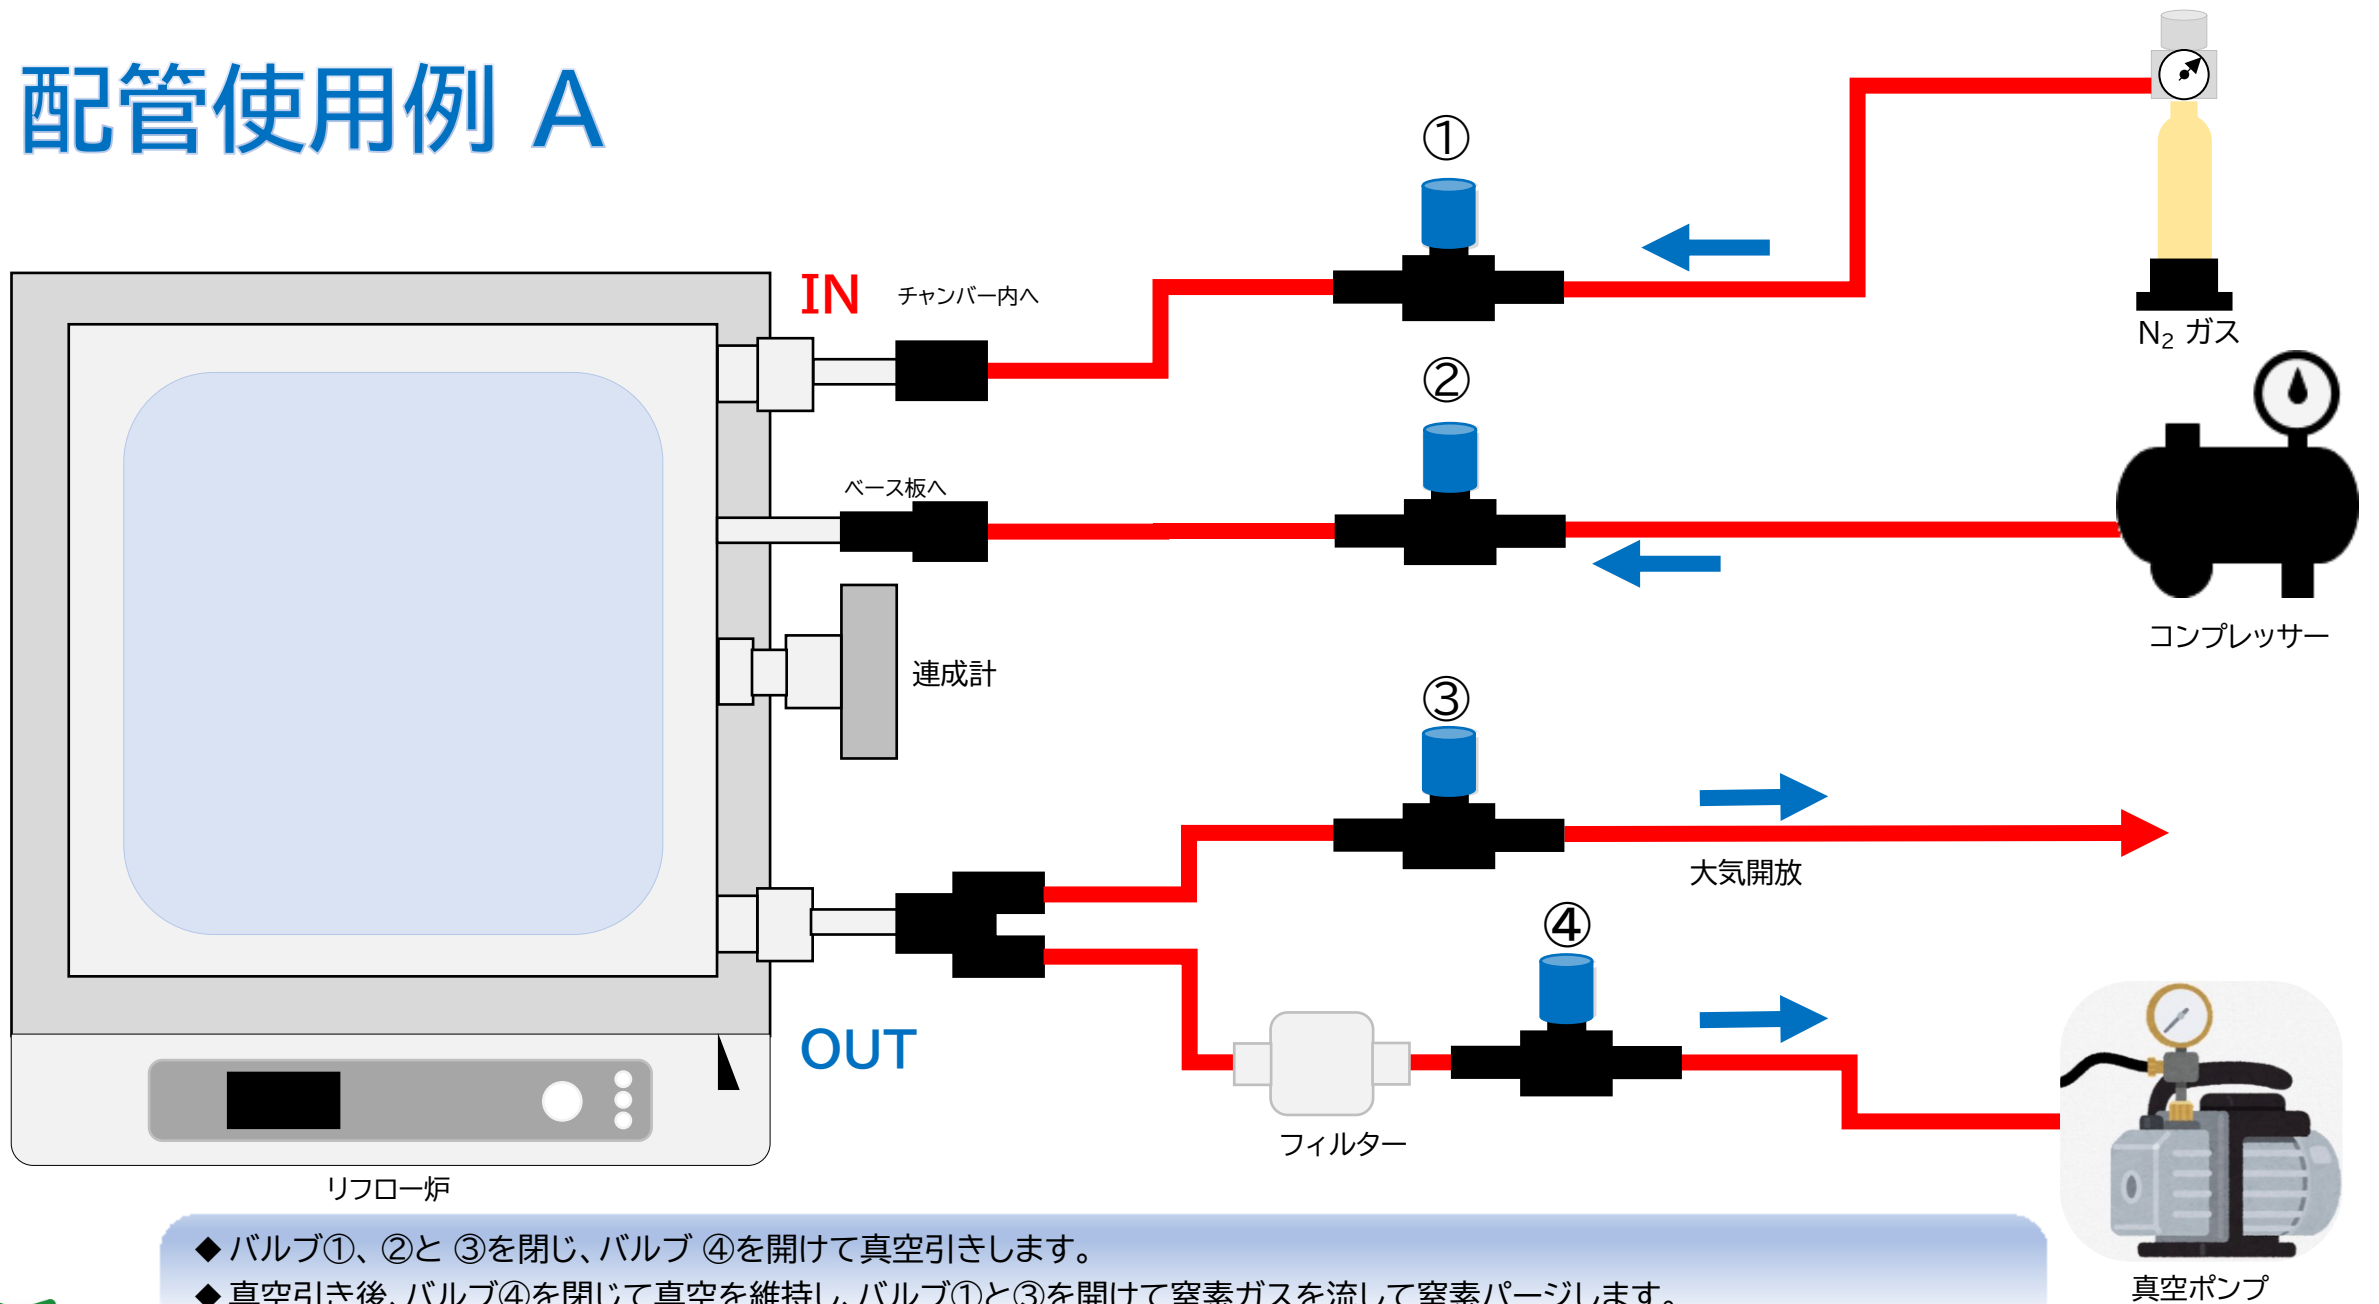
配管使用例 A

IN

チャンバー内へ

①

$N_2$ ガス

②

ベース板へ

コンプレッサー

連成計

③

大気開放

④

OUT

フィルター

リフロー炉

真空ポンプ

◆ バルブ①、②と ③を閉じ、バルブ ④を開けて真空引きします。

◆ 真空引き後、バルブ④を閉じて真空を維持し、バルブ①と③を開けて窒素ガスを流して窒素パージします。